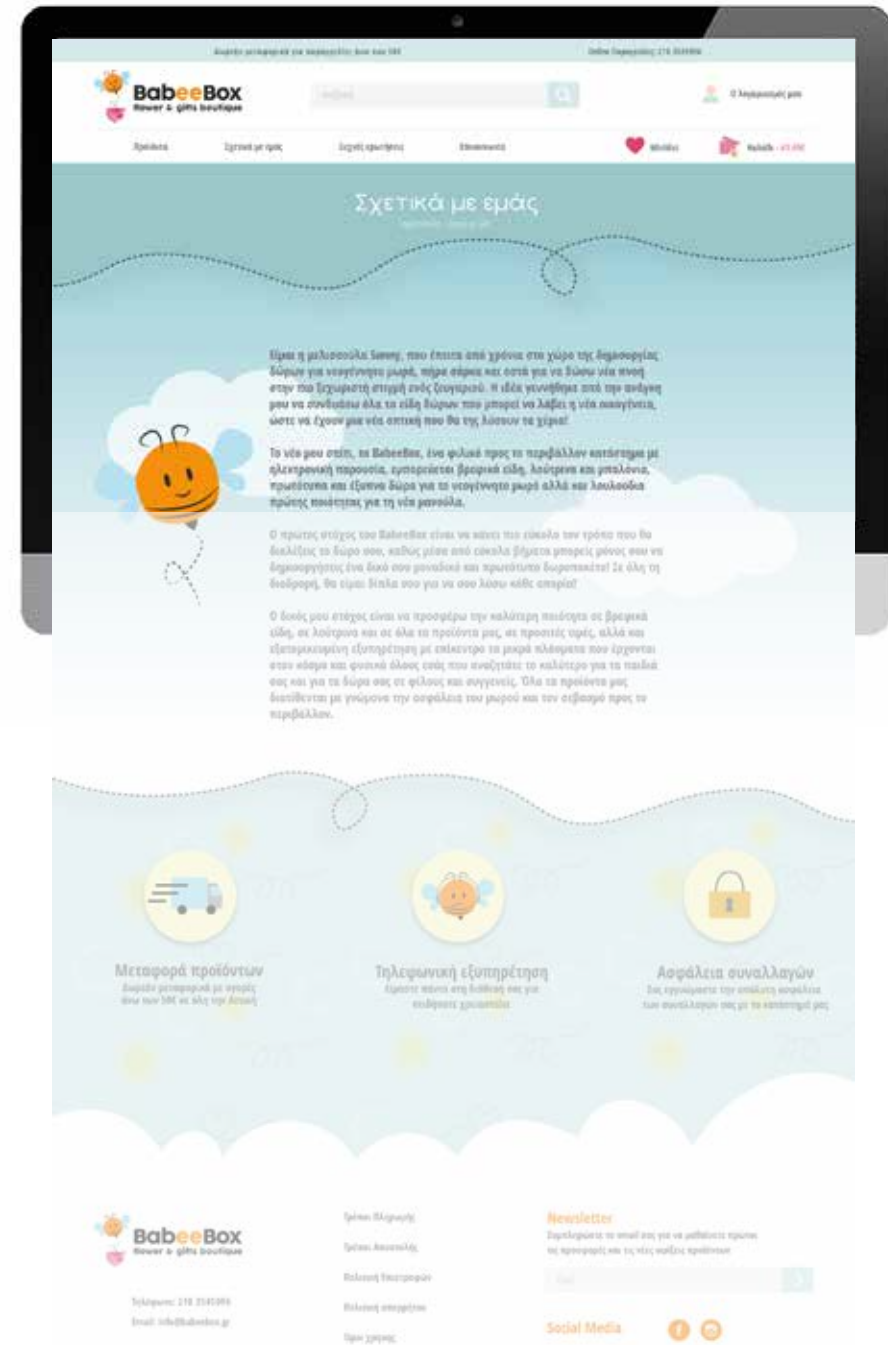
Δωρεάν μεταφορικά για παραγγελίες άνω των 50€ Online Παραγγελίες: 210 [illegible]

BabeeBox
flower & gifts boutique

Αναζήτηση

Ο λογαριασμός μου

Προϊόντα Σχετικά με εμάς Συχνές ερωτήσεις Επικοινωνία Wishlist Καλάθι - 0.00€

Σχετικά με εμάς

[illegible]

Είμαι η μελισσούλα Sonny, που έπειτα από χρόνια στο χώρο της δημιουργίας δώρων για νεογέννητα μωρά, πήρα φόρα και οπτά για να δώσω νέα πνοή στην πιο ξεχωριστή στιγμή ενός ζευγαριού. Η ιδέα γεννήθηκε από την ανάγκη μου να συνδυάσω όλα τα είδη δώρων που μπορεί να λάβει η νέα οικογένεια, ώστε να έχουν μια νέα οπτική που θα της λύσουν τα χέρια!

Το νέο μου σπίτι, το BabeeBox, ένα φιλικό προς το περιβάλλον κατάστημα με ηλεκτρονική παρουσία, εμπορεύεται βρεφικά είδη, λούτρινα και μπαλόνια, πρωτότυπα και έξυπνα δώρα για το νεογέννητο μωρό αλλά και λουλούδια πρώτης ποιότητας για τη νέα μανούλα.

Ο πρώτος στόχος του BabeeBox είναι να κάνει πιο εύκολο τον τρόπο που θα διαλέξεις το δώρο σου, καθώς μέσα από εύκολα βήματα μπορείς μόνος σου να δημιουργήσεις ένα δικό σου μοναδικό και πρωτότυπο δωροπακέτο! Σε όλη τη διαδρομή, θα είμαι δίπλα σου για να σου λύσω κάθε απορία!

Ο δεύτερος μου στόχος είναι να προσφέρω την καλύτερη ποιότητα σε βρεφικά είδη, σε λούτρινα και σε όλα τα προϊόντα μας, σε προσιτές τιμές, αλλά και εξατομικευμένη εξυπηρέτηση με επίκεντρο τα μικρά πλάσματα που έρχονται στον κόσμο και φυσικά όλους εσάς που αναζητάτε το καλύτερο για τα παιδιά σας και για τα δώρα σας σε φίλους και συγγενείς. Όλα τα προϊόντα μας διατίθενται με γνώμονα την ασφάλεια του μωρού και τον σεβασμό προς το περιβάλλον.

Μεταφορά προϊόντων
Δωρεάν μεταφορικά με αγορές άνω των 50€ σε όλη την Αττική

Τηλεφωνική εξυπηρέτηση
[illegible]

Ασφάλεια συναλλαγών
Σας εγγυόμαστε την απόλυτη ασφάλεια των συναλλαγών σας με το κατάστημά μας

BabeeBox
flower & gifts boutique

Τηλέφωνο: 210 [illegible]
Email: info@babeebox.gr

Τρόποι Πληρωμής
Τρόποι Αποστολής
Πολιτική Επιστροφών
Πολιτική απορρήτου
Όροι χρήσης

Newsletter
Συμπληρώστε το email σας για να μαθαίνετε πρώτοι τις προσφορές και τις νέες αφίξεις προϊόντων

Email

Social Media